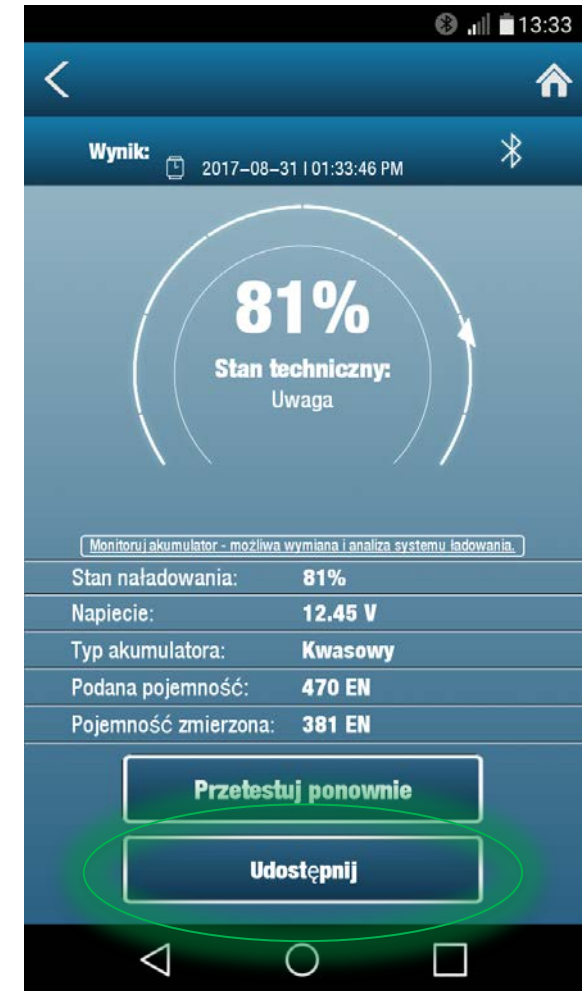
13:33

Wynik: 2017–08–31 I 01:33:46 PM

81%

Stan techniczny:
Uwaga

Monitoruj akumulator - możliwa wymiana i analiza systemu ładowania.

| | |
|---|---|
| Stan naładowania: | 81% |
| Napiecie: | 12.45 V |
| Typ akumulatora: | Kwasowy |
| Podana pojemność: | 470 EN |
| Pojemność zmierzona: | 381 EN |

Przetestuj ponownie

Udostępnij